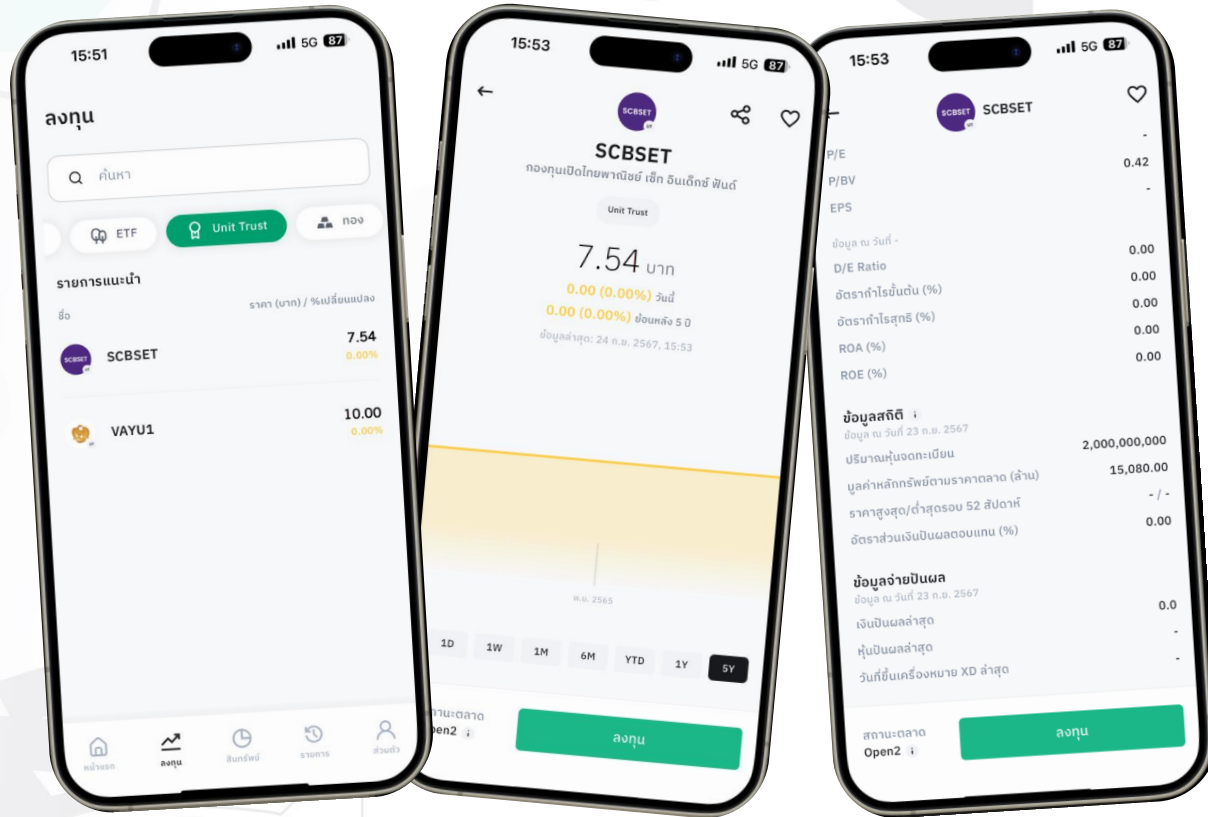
15:51
5G 87

ลงทุน

ค้นหา

ETF
Unit Trust
ทอง

รายการแนะนำ
ชื่อ
ราคา (บาท) / %เปลี่ยนแปลง

SCBSET
7.54
0.00%

VAYU1
10.00
0.00%

หน้าแรก
ลงทุน
สินทรัพย์
รายการ
ส่วนตัว

15:53
5G 87

SCBSET
กองทุนเปิดไทยพาณิชย์ เซ็ท อินเด็กซ์ ฟันด์
Unit Trust

7.54 บาท
0.00 (0.00%) วันนี้
0.00 (0.00%) ย้อนหลัง 5 ปี
ข้อมูลล่าสุด: 24 ก.ย. 2567, 15:53

ก.ย. 2565

1D
1W
1M
6M
YTD
1Y
5Y

สถานะตลาด
Open2
ลงทุน

15:53
5G 87

SCBSET

| | |
|---|---|
| | - |
| P/E | 0.42 |
| P/BV | - |
| EPS | |

ข้อมูล ณ วันที่ -

| | |
|---|---|
| D/E Ratio | 0.00 |
| อัตรากำไรขั้นต้น (%) | 0.00 |
| อัตรากำไรสุทธิ (%) | 0.00 |
| ROA (%) | 0.00 |
| ROE (%) | 0.00 |

ข้อมูลสถิติ
ข้อมูล ณ วันที่ 23 ก.ย. 2567

| | |
|---|---|
| ปริมาณหุ้นจดทะเบียน | 2,000,000,000 |
| มูลค่าหลักทรัพย์ตามราคาตลาด (ล้าน) | 15,080.00 |
| ราคาสูงสุด/ต่ำสุดรอบ 52 สัปดาห์ | - / - |
| อัตราส่วนเงินปันผลตอบแทน (%) | 0.00 |

ข้อมูลจ่ายปันผล
ข้อมูล ณ วันที่ 23 ก.ย. 2567

| | |
|---|---|
| เงินปันผลล่าสุด | 0.0 |
| หุ้นปันผลล่าสุด | - |
| วันที่ขึ้นเครื่องหมาย XD ล่าสุด | - |

สถานะตลาด
Open2
ลงทุน